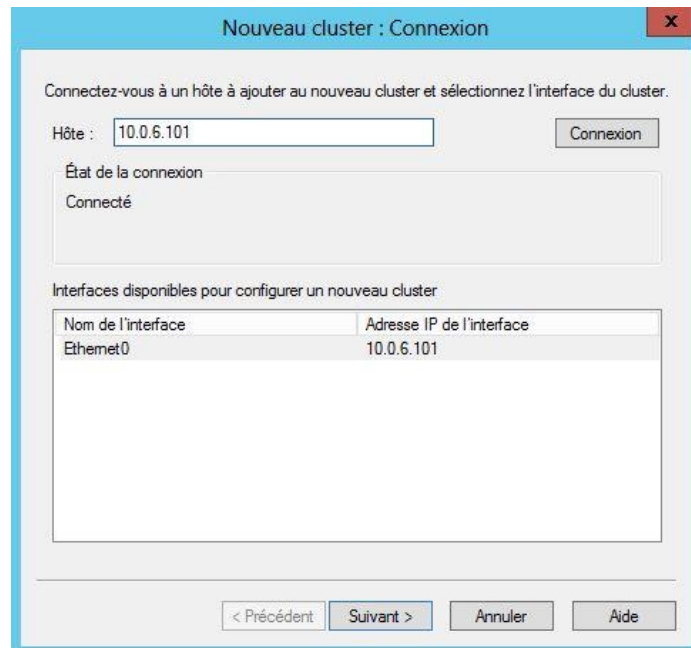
Nouveau cluster : Connexion

x

Connectez-vous à un hôte à ajouter au nouveau cluster et sélectionnez l'interface du cluster.

Hôte : 10.0.6.101

Connexion

État de la connexion

Connecté

Interfaces disponibles pour configurer un nouveau cluster

| Nom de l'interface | Adresse IP de l'interface |
|---|---|
| Ethernet0 | 10.0.6.101 |

< Précédent

Suivant >

Annuler

Aide